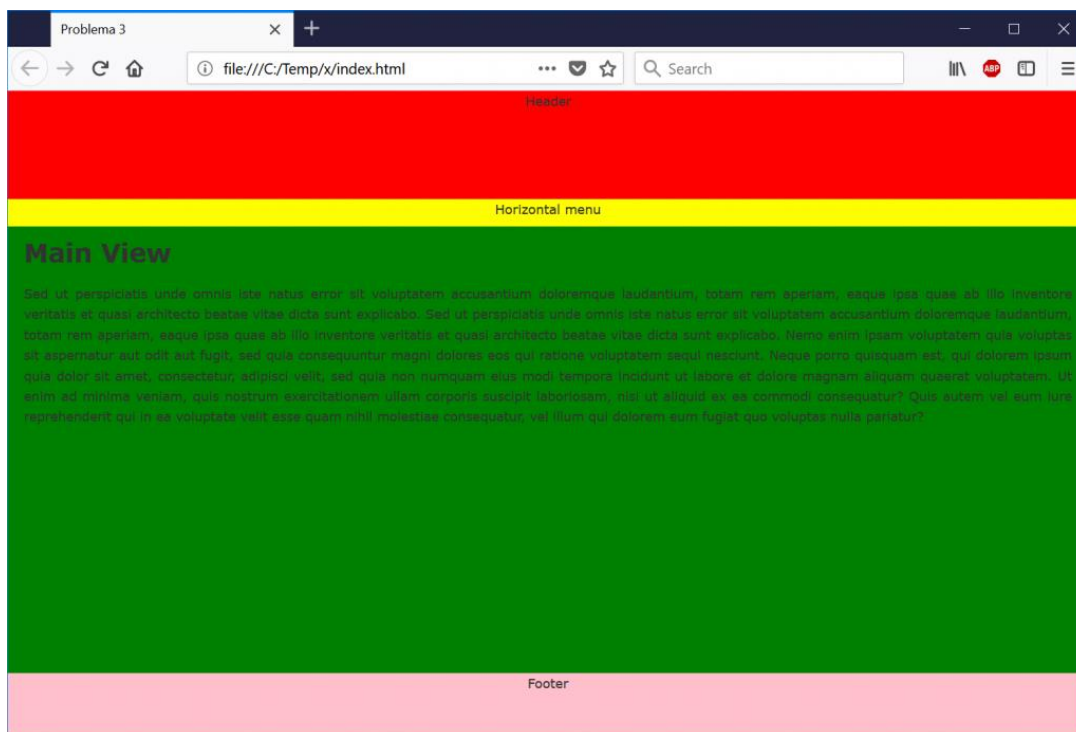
Problema 3

file:///C:/Temp/x/index.html

Search

ABP

Header

Horizontal menu

Main View

Sed ut perspiciatis unde omnis iste natus error sit voluptatem accusantium doloremque laudantium, totam rem aperiam, eaque ipsa quae ab illo inventore veritatis et quasi architecto beatae vitae dicta sunt explicabo. Sed ut perspiciatis unde omnis iste natus error sit voluptatem accusantium doloremque laudantium, totam rem aperiam, eaque ipsa quae ab illo inventore veritatis et quasi architecto beatae vitae dicta sunt explicabo. Nemo enim ipsam voluptatem quia voluptas sit aspernatur aut odit aut fugit, sed quia consequuntur magni dolores eos qui ratione voluptatem sequi nesciunt. Neque porro quisquam est, qui dolorem ipsum quia dolor sit amet, consectetur, adipisci velit, sed quia non numquam eius modi tempora incidunt ut labore et dolore magnam aliquam quaerat voluptatem. Ut enim ad minima veniam, quis nostrum exercitationem ullam corporis suscipit laboriosam, nisi ut aliquid ex ea commodi consequatur? Quis autem vel eum iure reprehenderit qui in ea voluptate velit esse quam nihil molestiae consequatur, vel illum qui dolorem eum fugiat quo voluptas nulla pariatur?

Footer